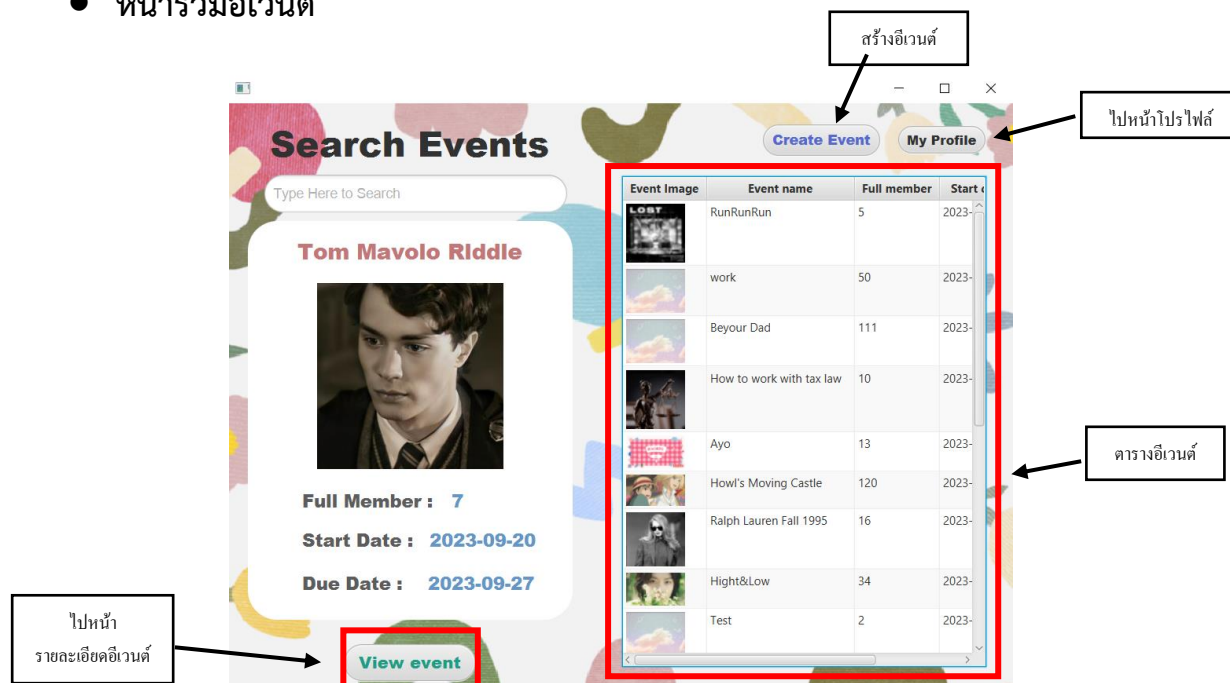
• หน้ารวมอีเวนต์

สร้างอีเวนต์

ไปหน้าโปรไฟล์

Search Events

Create Event

My Profile

Type Here to Search

Tom Mavolo RIddle

Full Member : 7

Start Date : 2023-09-20

Due Date : 2023-09-27

View event

ไปหน้า
รายละเอียดอีเวนต์

| Event Image | Event name | Full member | Start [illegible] |
|---|---|---|---|
| LOST | RunRunRun | 5 | 2023- |
| | work | 50 | 2023- |
| | Beyour Dad | 111 | 2023- |
| | How to work with tax law | 10 | 2023- |
| | Ayo | 13 | 2023- |
| | Howl's Moving Castle | 120 | 2023- |
| | Ralph Lauren Fall 1995 | 16 | 2023- |
| | Hight&Low | 34 | 2023- |
| | Test | 2 | 2023- |

ตารางอีเวนต์